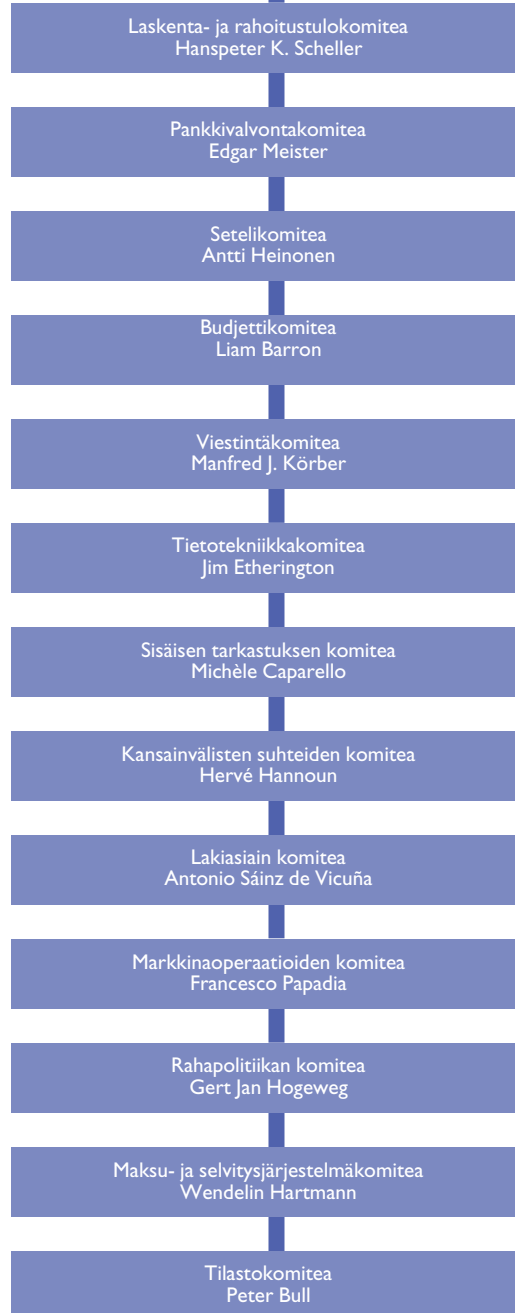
Laskenta- ja rahoitustulokomitea
Hanspeter K. Scheller

Pankkivalvontakomitea
Edgar Meister

Setelikomitea
Antti Heinonen

Budjettikomitea
Liam Barron

Viestintäkomitea
Manfred J. Körber

Tietotekniikkakomitea
Jim Etherington

Sisäisen tarkastuksen komitea
Michèle Caparello

Kansainvälisten suhteiden komitea
Hervé Hannoun

Lakiasiain komitea
Antonio Sáinz de Vicuña

Markkinaoperaatioiden komitea
Francesco Papadia

Rahapolitiikan komitea
Gert Jan Hogeweg

Maksu- ja selvitysjärjestelmäkomitea
Wendelin Hartmann

Tilastokomitea
Peter Bull